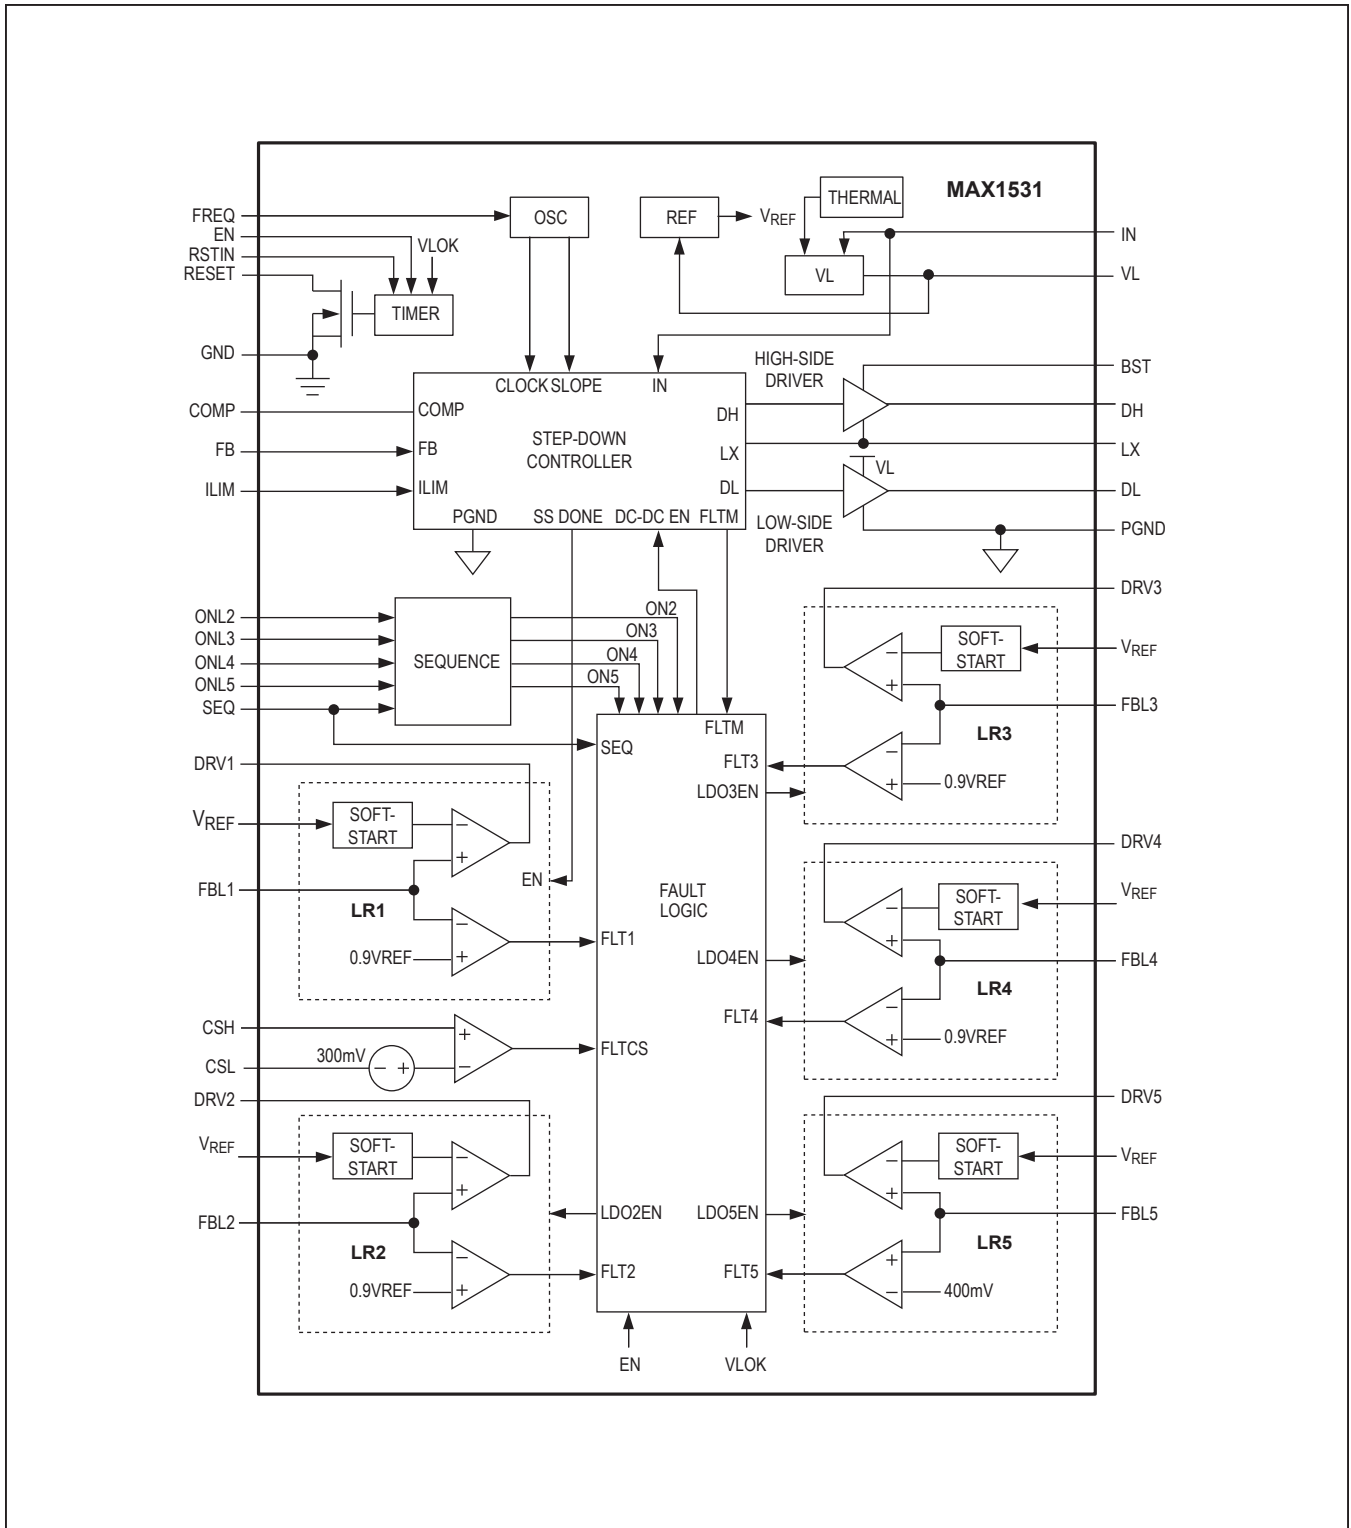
MAX1531

FREQ
EN
RSTIN
RESET
VLOK
OSC
TIMER
GND
REF
$V_{REF}$
THERMAL
IN
VL
VL

CLOCK SLOPE IN
HIGH-SIDE DRIVER
BST
COMP
COMP
DH
DH
FB
FB
STEP-DOWN CONTROLLER
LX
LX
VL
ILIM
ILIM
DL
DL
PGND SS DONE DC-DC EN FLTM
LOW-SIDE DRIVER
PGND

ONL2
ONL3
ONL4
ONL5
SEQ
SEQUENCE
ON2
ON3
ON4
ON5
DRV3
SOFT-START
$V_{REF}$
FBL3
FLTM
SEQ
LR3
FLT3
0.9VREF
LDO3EN
DRV1
$V_{REF}$
SOFT-START
DRV4
SOFT-START
$V_{REF}$
EN
FAULT LOGIC
FBL1
LR1
FLT1
0.9VREF
LDO4EN
FBL4
LR4
FLT4
0.9VREF
CSH
CSL
300mV
FLTCS
DRV2
DRV5
$V_{REF}$
SOFT-START
SOFT-START
$V_{REF}$
FBL2
LDO2EN
LDO5EN
FBL5
LR2
LR5
0.9VREF
FLT2
FLT5
400mV
EN
VLOK